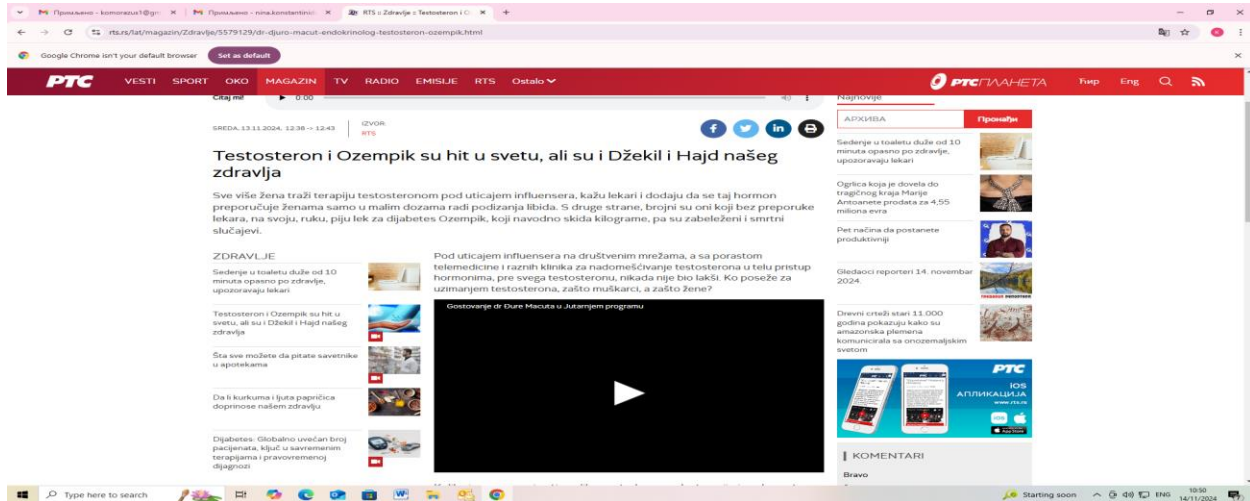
Примљено - komorazus1@gm | Примљено - nina.konstantinid | RTS :: Zdravlje :: Testosteron i O

rts.rs/lat/magazin/Zdravlje/5579129/dr-djuro-macut-endokrinolog-testosteron-ozempik.html

Google Chrome isn't your default browser   Set as default

РТС   VESTI   SPORT   OKO   MAGAZIN   TV   RADIO   EMISIJE   RTS   Ostalo   РТС ПЛАНЕТА   Ћир   Eng

Čitaj mi!   0:00

SREDA, 13.11.2024, 12:38 -> 12:43   IZVOR: RTS

Testosteron i Ozempik su hit u svetu, ali su i Džekil i Hajd našeg zdravlja

Sve više žena traži terapiju testosteronom pod uticajem influensera, kažu lekari i dodaju da se taj hormon preporučuje ženama samo u malim dozama radi podizanja libida. S druge strane, brojni su oni koji bez preporuke lekara, na svoju, ruku, piju lek za dijabetes Ozempik, koji navodno skida kilograme, pa su zabeleženi i smrtni slučajevi.

ZDRAVLJE

Sedenje u toaletu duže od 10 minuta opasno po zdravlje, upozoravaju lekari

Testosteron i Ozempik su hit u svetu, ali su i Džekil i Hajd našeg zdravlja

Šta sve možete da pitate savetnike u apotekama

Da li kurkuma i ljuta papričica doprinose našem zdravlju

Dijabetes: Globalno uvećan broj pacijenata, ključ u savremenim terapijama i pravovremenoj dijagnozi

Pod uticajem influensera na društvenim mrežama, a sa porastom telemedicine i raznih klinika za nadomeščivanje testosterona u telu pristup hormonima, pre svega testosteronu, nikada nije bio lakši. Ko poseže za uzimanjem testosterona, zašto muškarci, a zašto žene?

Gostovanje dr Đure Macuta u Jutarnjem programu

Najnovije

АРХИВА   Пронађи

Sedenje u toaletu duže od 10 minuta opasno po zdravlje, upozoravaju lekari

Ogrlica koja je dovela do tragičnog kraja Marije Antoanete prodata za 4,55 miliona evra

Pet načina da postanete produktivniji

Gledaoci reporteri 14. novembar 2024.

Drevni crteži stari 11.000 godina pokazuju kako su amazonska plemena komunicirala sa onozemaljskim svetom

РТС iOS АПЛИКАЦИЈА www.rts.rs

KOMENTARI

Bravo

Type here to search   Starting soon   ENG   10:50 14/11/2024